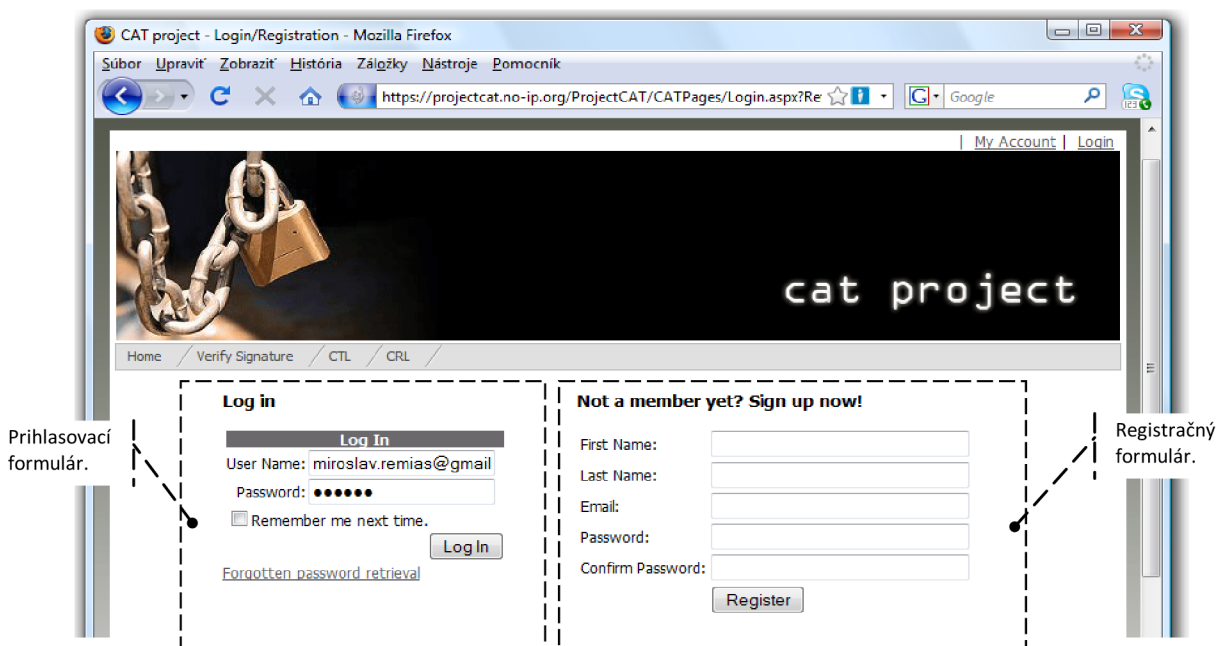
CAT project - Login/Registration - Mozilla Firefox

Súbor Upraviť Zobraziť História Záložky Nástroje Pomocník

https://projectcat.no-ip.org/ProjectCAT/CATPages/Login.aspx?Re

Google

| My Account | Login

cat project

Home Verify Signature CTL CRL

Prihlasovací formulár.

Log in

Log In

User Name: miroslav.remias@gmail

Password: ●●●●●●

Remember me next time.

Log In

Forgotten password retrieval

Not a member yet? Sign up now!

First Name:

Last Name:

Email:

Password:

Confirm Password:

Register

Registračný formulár.